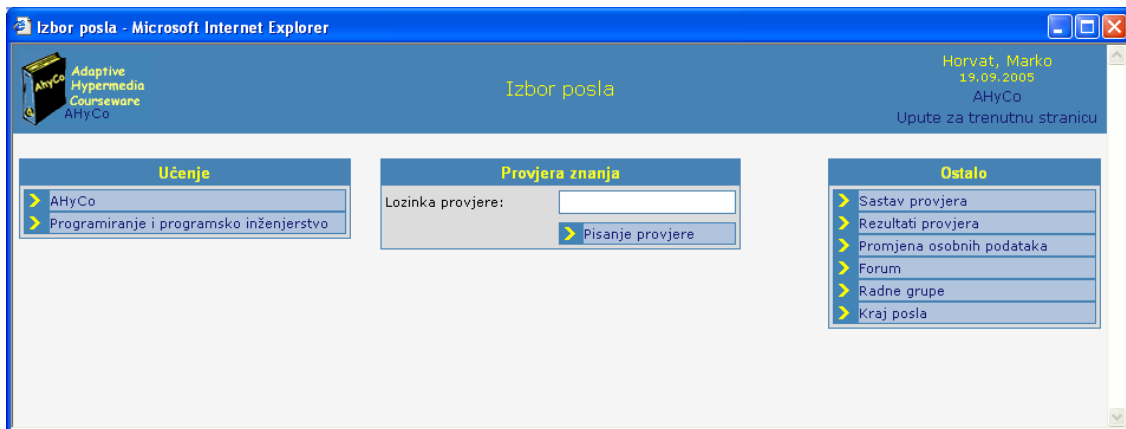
Izbor posla - Microsoft Internet Explorer

AHyCo
Adaptive Hypermedia Courseware
AHyCo

Izbor posla

Horvat, Marko
19.09.2005
AHyCo
Upute za trenutnu stranicu

Učenje
AHyCo
Programiranje i programsko inženjerstvo

Provjera znanja
Lozinka provjere:
Pisanje provjere

Ostalo
Sastav provjera
Rezultati provjera
Promjena osobnih podataka
Forum
Radne grupe
Kraj posla